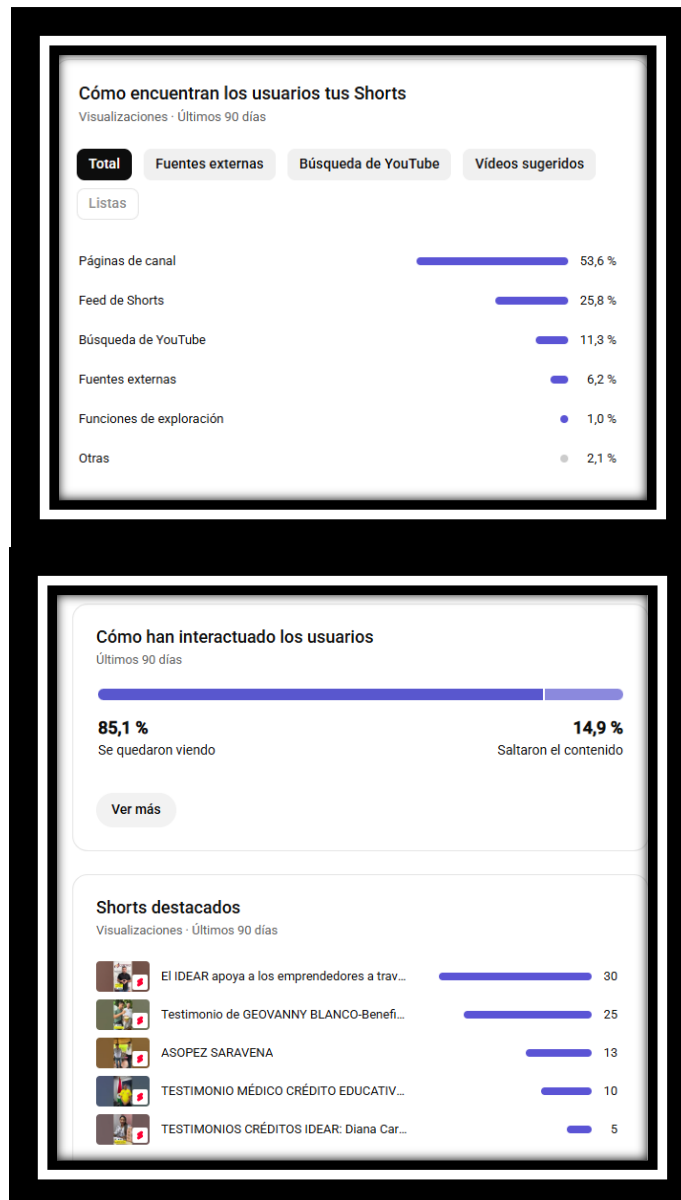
Cómo encuentran los usuarios tus Shorts
Visualizaciones · Últimos 90 días

Total
Fuentes externas
Búsqueda de YouTube
Vídeos sugeridos
Listas

| | |
|---|---|
| Páginas de canal | 53,6 % |
| Feed de Shorts | 25,8 % |
| Búsqueda de YouTube | 11,3 % |
| Fuentes externas | 6,2 % |
| Funciones de exploración | 1,0 % |
| Otras | 2,1 % |

Cómo han interactuado los usuarios
Últimos 90 días

85,1 %
Se quedaron viendo

14,9 %
Saltaron el contenido

Ver más

Shorts destacados
Visualizaciones · Últimos 90 días

| | |
|---|---|
| El IDEAR apoya a los emprendedores a trav... | 30 |
| Testimonio de GEOVANNY BLANCO-Benefi... | 25 |
| ASOPEZ SARAVENA | 13 |
| TESTIMONIO MÉDICO CRÉDITO EDUCATIV... | 10 |
| TESTIMONIOS CRÉDITOS IDEAR: Diana Car... | 5 |